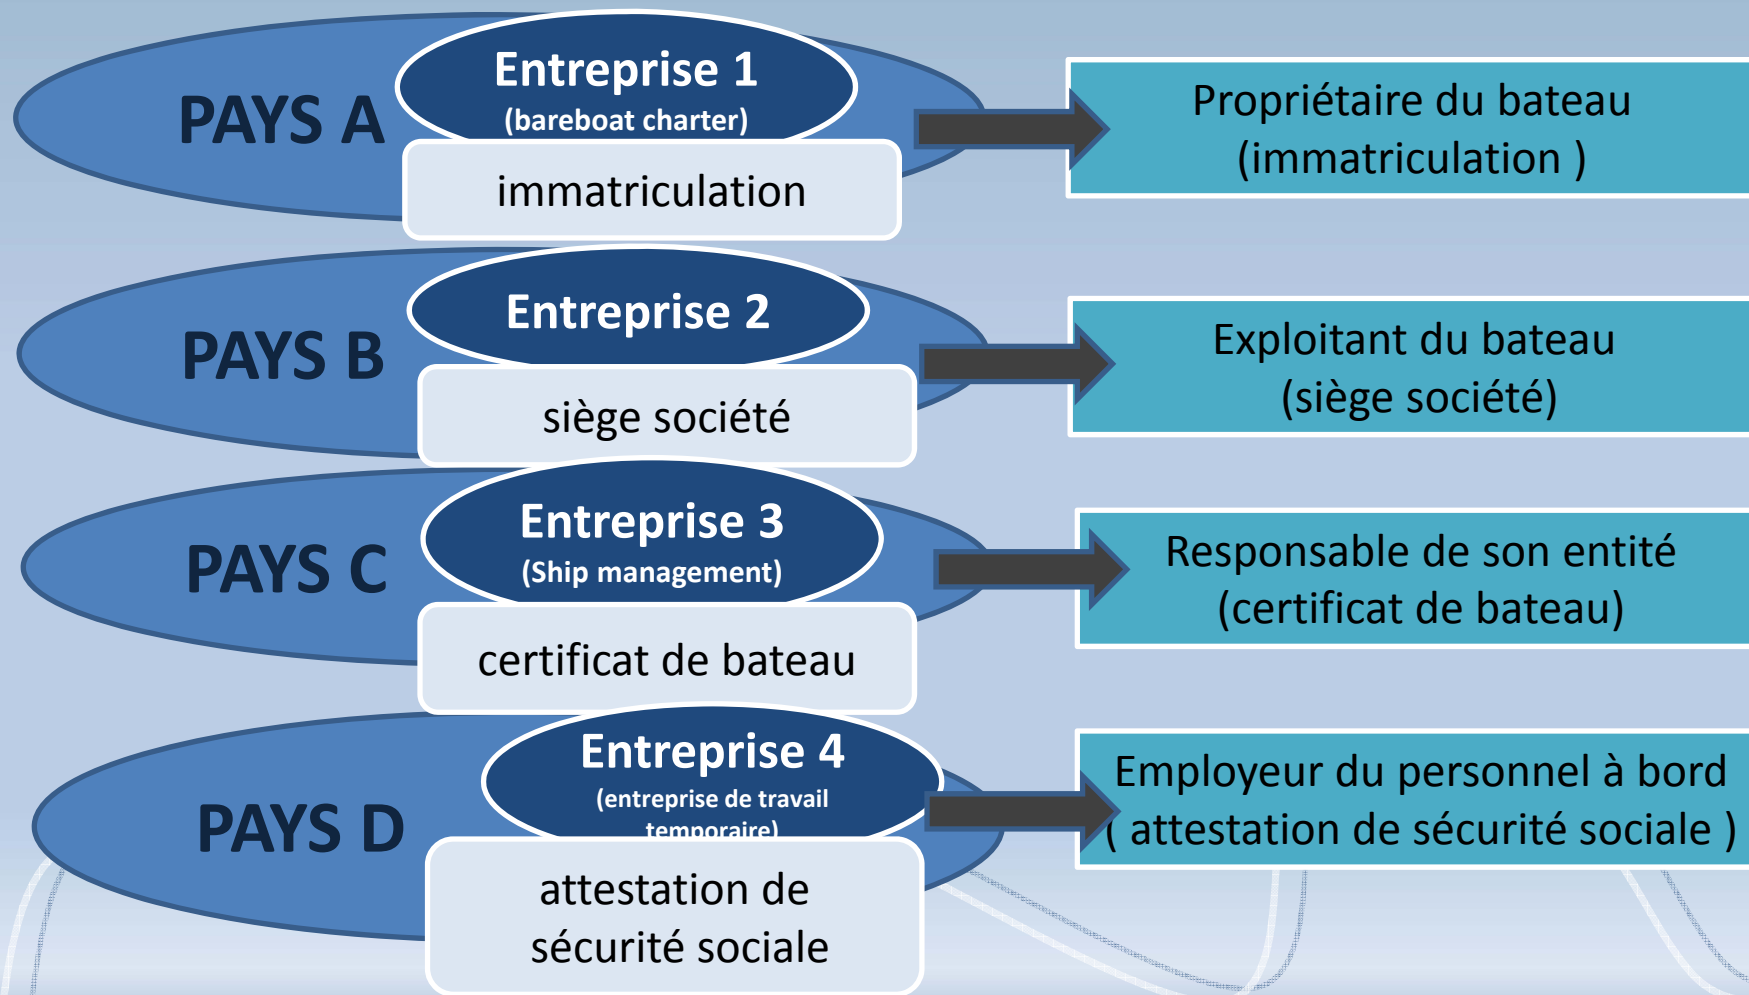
PAYS A

Entreprise 1
(bareboat charter)

immatriculation

Propriétaire du bateau
(immatriculation )

PAYS B

Entreprise 2

siège société

Exploitant du bateau
(siège société)

PAYS C

Entreprise 3
(Ship management)

certificat de bateau

Responsable de son entité
(certificat de bateau)

PAYS D

Entreprise 4
(entreprise de travail temporaire)

attestation de sécurité sociale

Employeur du personnel à bord
( attestation de sécurité sociale )